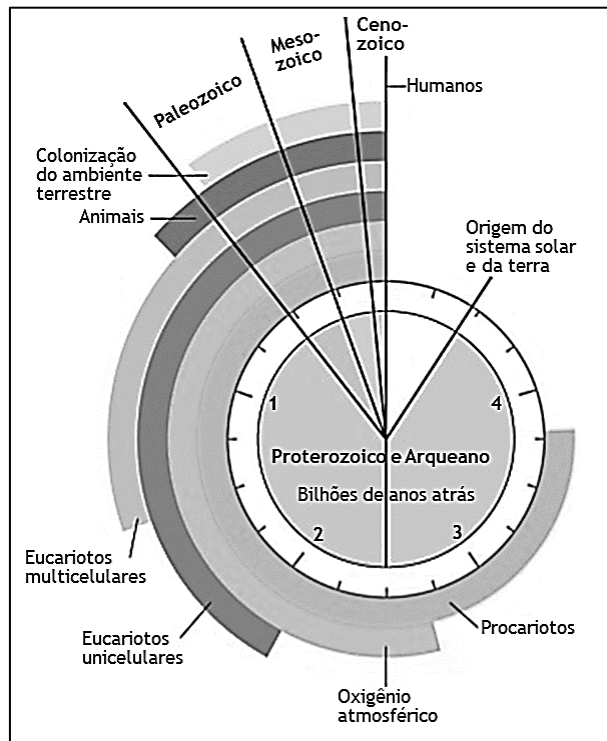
Paleozoico

Meso-zoico

Ceno-zoico

Humanos

Colonização do ambiente terrestre

Animais

Origem do sistema solar e da terra

1

4

Proterozoico e Arqueano

Bilhões de anos atrás

2

3

Eucariotos multicelulares

Eucariotos unicelulares

Procariotos

Oxigênio atmosférico